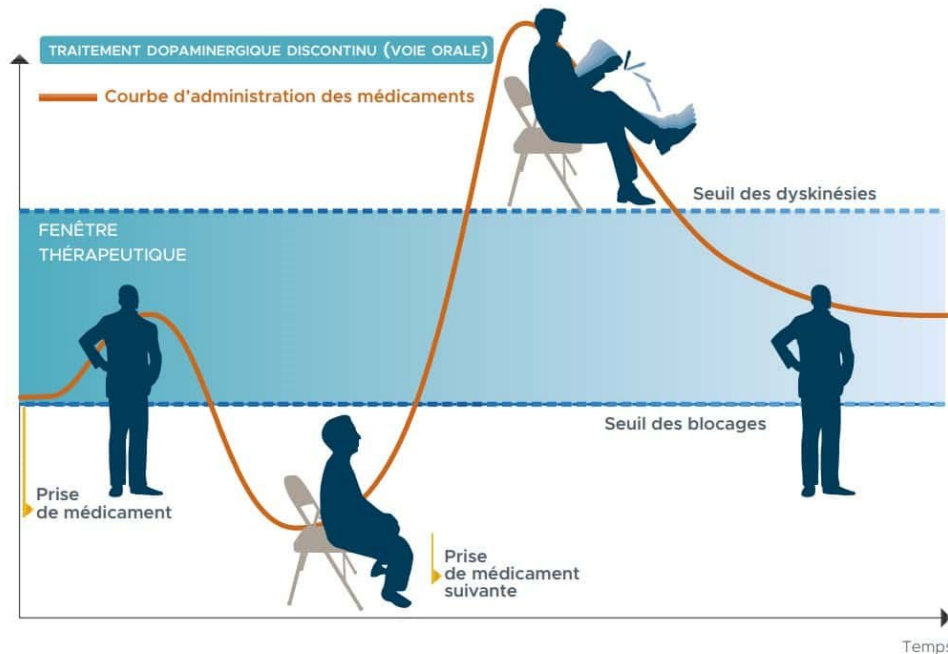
TRAITEMENT DOPAMINERGIQUE DISCONTINU (VOIE ORALE)

Courbe d'administration des médicaments

Seuil des dyskinésies

FENÊTRE THÉRAPEUTIQUE

Seuil des blocages

Prise de médicament

Prise de médicament suivante

Temps